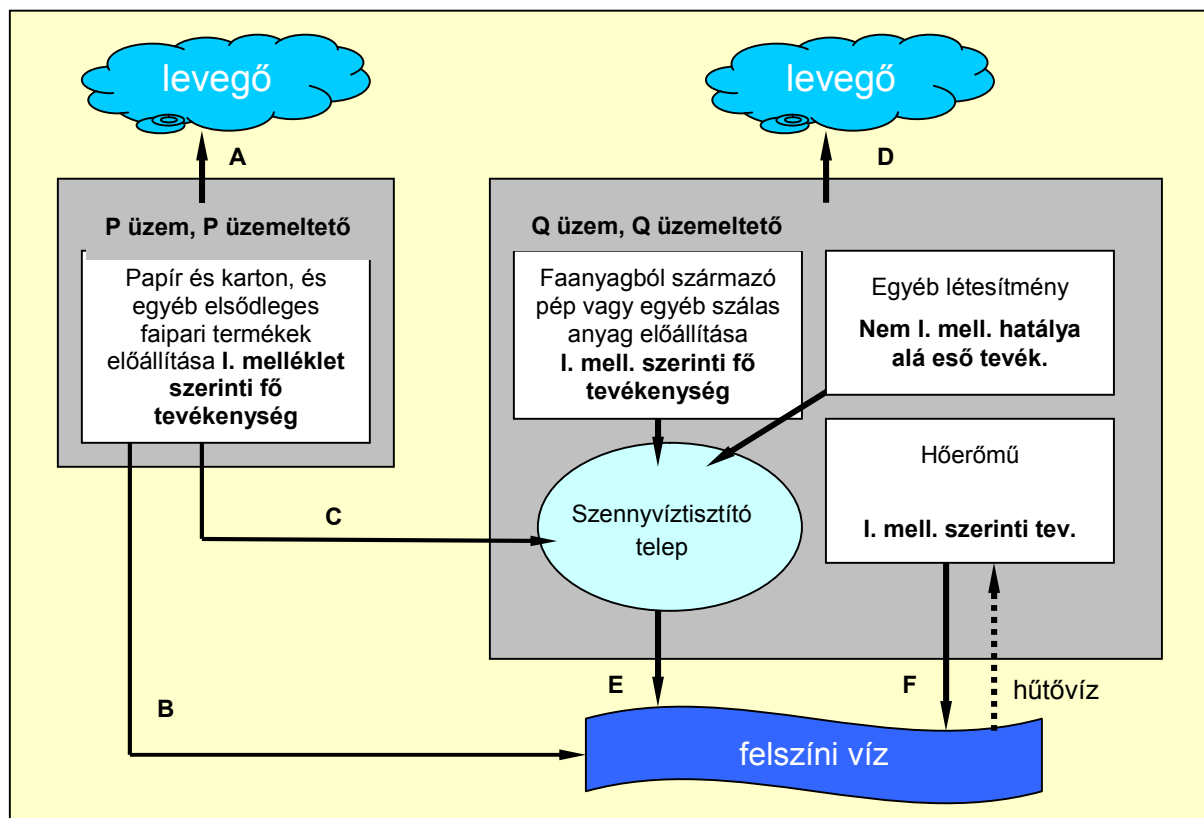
levegő

levegő

A

D

P üzem, P üzemeltető

Papír és karton, és egyéb elsődleges faipari termékek előállítása **I. melléklet szerinti fő tevékenység**

Q üzem, Q üzemeltető

Faanyagból származó pép vagy egyéb szálas anyag előállítása **I. mell. szerinti fő tevékenység**

Egyéb létesítmény

**Nem I. mell. hatálya alá eső tevék.**

Hőerőmű

**I. mell. szerinti tev.**

C

Szennyvíztisztító telep

E

F

hűtővíz

B

felszíni víz